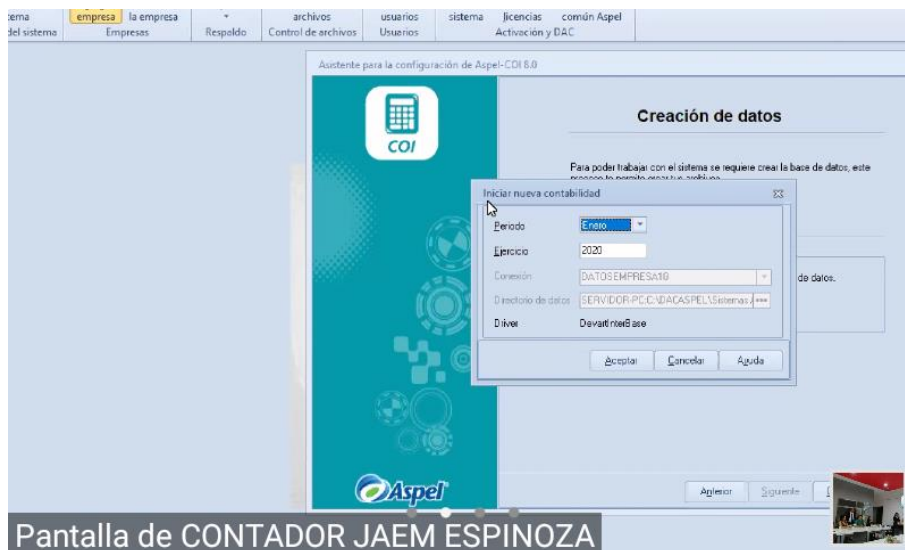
tema del sistema | empresa | la empresa | Empresas | Respaldo | archivos | Control de archivos | usuarios | Usuarios | sistema | licencias | común Aspel | Activación y DAC

Asistente para la configuración de Aspel-COI 8.0

COI

Creación de datos

Para poder trabajar con el sistema se requiere crear la base de datos, este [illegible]

Iniciar nueva contabilidad

Periodo: Enero

Ejercicio: 2020

Conexión: DATOSEMPRESA10

Directorio de datos: SERVIDOR-PC:C:\DACASPEL\Sistemas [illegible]

Driver: DevartInterBase

Aceptar | Cancelar | Ayuda

de datos.

Aspel

Anterior | Siguiente

Pantalla de CONTADOR JAEM ESPINOZA